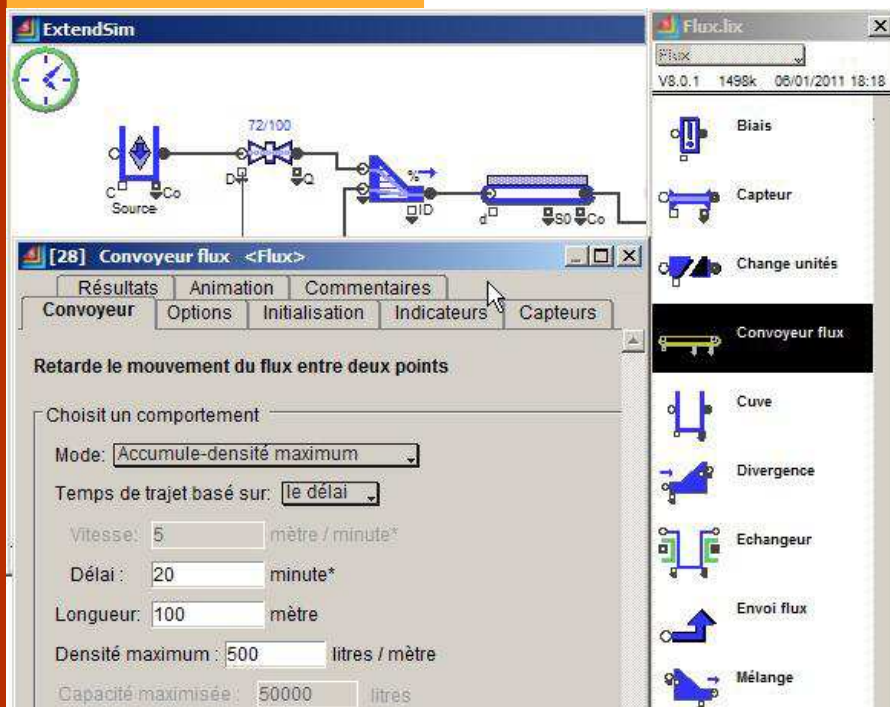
ExtendSim

72/100

C Co
Source

D Q

% ID

d S0 Co

Flux.lix
Flux
V8.0.1 1498k 06/01/2011 18:18

Biais
Capteur
Change unités
Convoyeur flux
Cuve
Divergence
Echangeur
Envoi flux
Mélange

[28] Convoyeur flux <Flux>

Résultats | Animation | Commentaires
Convoyeur | Options | Initialisation | Indicateurs | Capteurs

Retarde le mouvement du flux entre deux points

Choisit un comportement

Mode: Accumule-densité maximum

Temps de trajet basé sur: le délai

Vitesse: 5 mètre / minute*

Délai: 20 minute*

Longueur: 100 mètre

Densité maximum: 500 litres / mètre

Capacité maximisée: 50000 litres